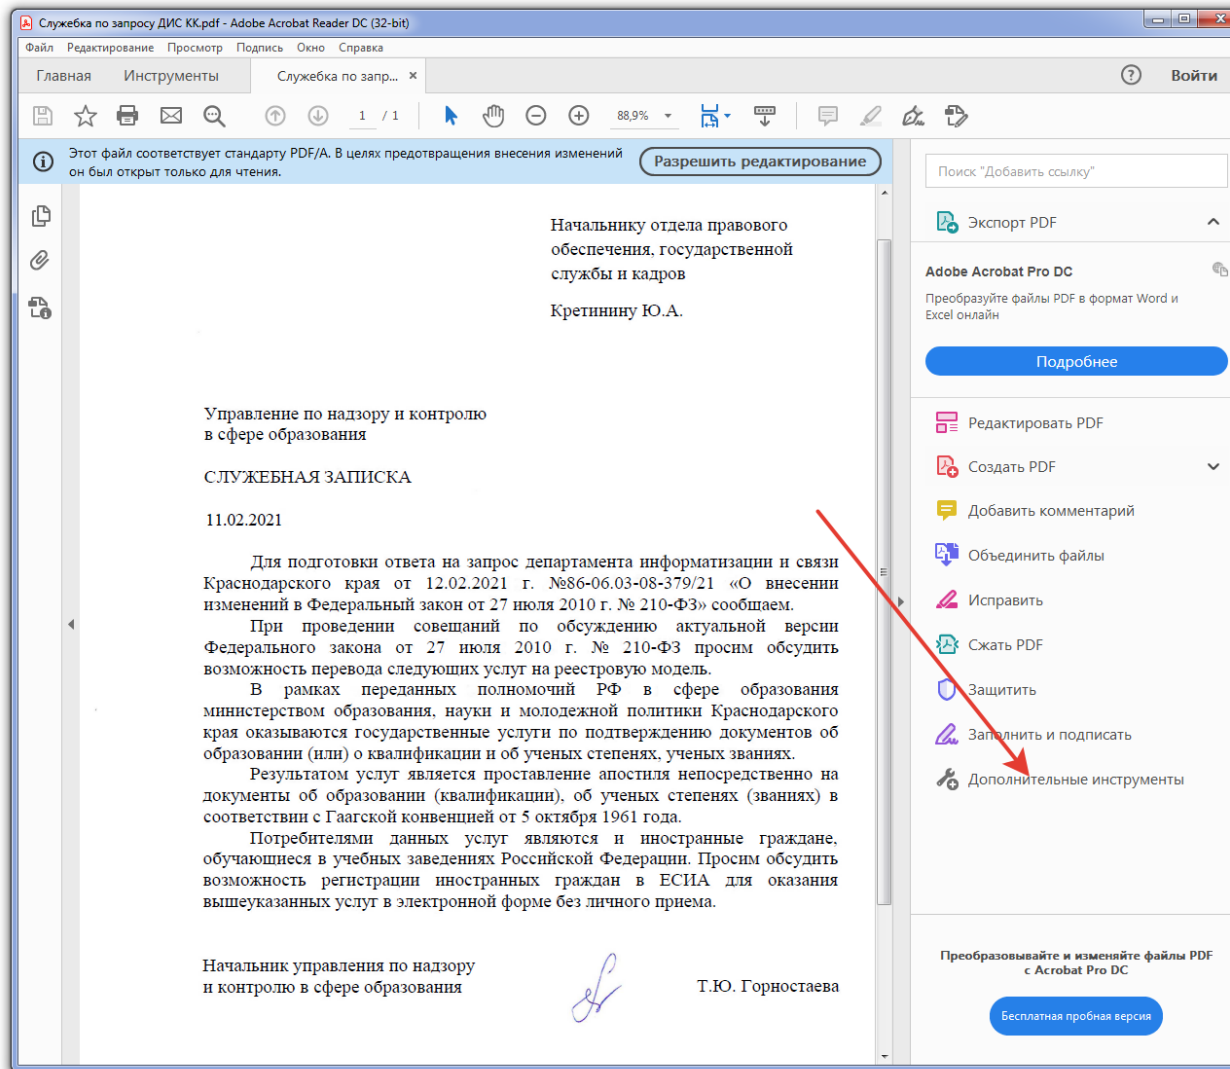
Служебка по запросу ДИС КК.pdf - Adobe Acrobat Reader DC (32-bit)

Файл Редактирование Просмотр Подпись Окно Справка

Главная Инструменты Служебка по запр... ×

? Войти

1 / 1 88,9%

Этот файл соответствует стандарту PDF/A. В целях предотвращения внесения изменений он был открыт только для чтения.

Разрешить редактирование

Начальнику отдела правового обеспечения, государственной службы и кадров

Кретинину Ю.А.

Управление по надзору и контролю в сфере образования

СЛУЖЕБНАЯ ЗАПИСКА

11.02.2021

Для подготовки ответа на запрос департамента информатизации и связи Краснодарского края от 12.02.2021 г. №86-06.03-08-379/21 «О внесении изменений в Федеральный закон от 27 июля 2010 г. № 210-ФЗ» сообщаем.

При проведении совещаний по обсуждению актуальной версии Федерального закона от 27 июля 2010 г. № 210-ФЗ просим обсудить возможность перевода следующих услуг на реестровую модель.

В рамках переданных полномочий РФ в сфере образования министерством образования, науки и молодежной политики Краснодарского края оказываются государственные услуги по подтверждению документов об образовании (или) о квалификации и об ученых степенях, ученых званиях.

Результатом услуг является проставление апостиля непосредственно на документы об образовании (квалификации), об ученых степенях (званиях) в соответствии с Гаагской конвенцией от 5 октября 1961 года.

Потребителями данных услуг являются и иностранные граждане, обучающиеся в учебных заведениях Российской Федерации. Просим обсудить возможность регистрации иностранных граждан в ЕСИА для оказания вышеуказанных услуг в электронной форме без личного приема.

Начальник управления по надзору и контролю в сфере образования

Т.Ю. Горностаева

Поиск "Добавить ссылку"

Экспорт PDF

Adobe Acrobat Pro DC

Преобразуйте файлы PDF в формат Word и Excel онлайн

Подробнее

Редактировать PDF

Создать PDF

Добавить комментарий

Объединить файлы

Исправить

Сжать PDF

Защитить

Заполнить и подписать

Дополнительные инструменты

Преобразовывайте и изменяйте файлы PDF с Acrobat Pro DC

Бесплатная пробная версия